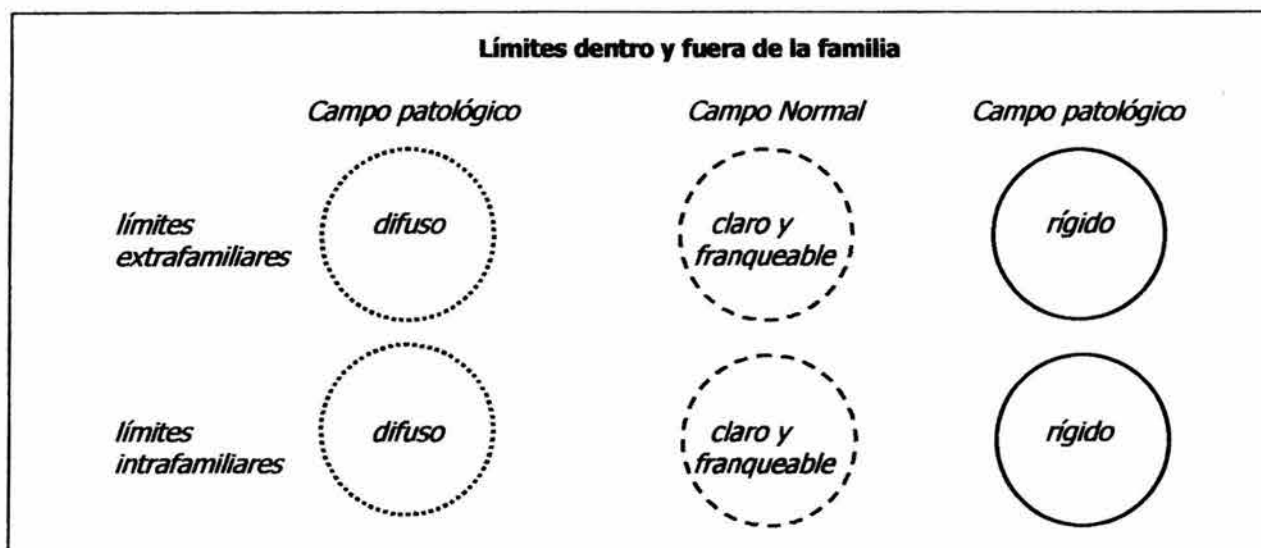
Límites dentro y fuera de la familia

| | Campo patológico | Campo Normal | Campo patológico |
|---|---|---|---|
| límites extrafamiliares | difuso | claro y franqueable | rígido |
| límites intrafamiliares | difuso | claro y franqueable | rígido |